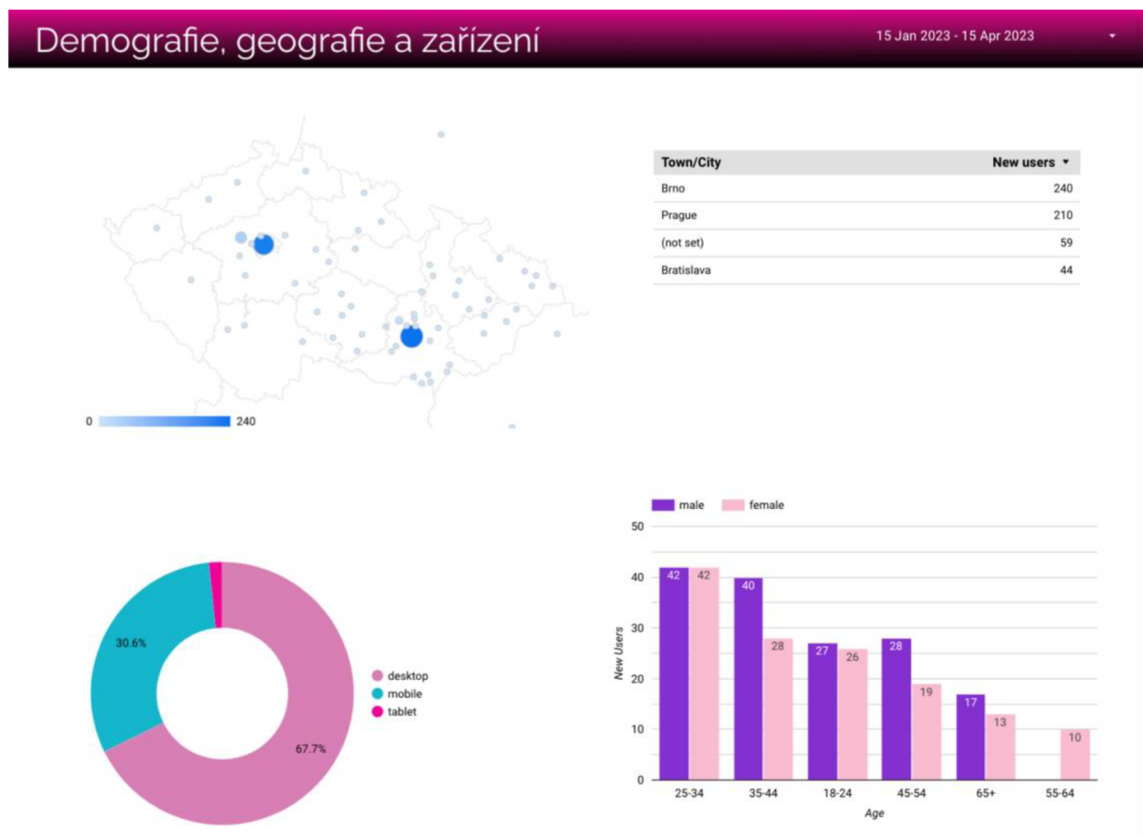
Demografie, geografie a zařízení

15 Jan 2023 - 15 Apr 2023

0 240

| Town/City | New users ▾ |
|---|---|
| Brno | 240 |
| Prague | 210 |
| (not set) | 59 |
| Bratislava | 44 |

30.6%
67.7%
desktop
mobile
tablet

male female

50
40
30
20
10
0
New Users

42 42 40 28 27 26 28 19 17 13 10

25-34 35-44 18-24 45-54 65+ 55-64
Age